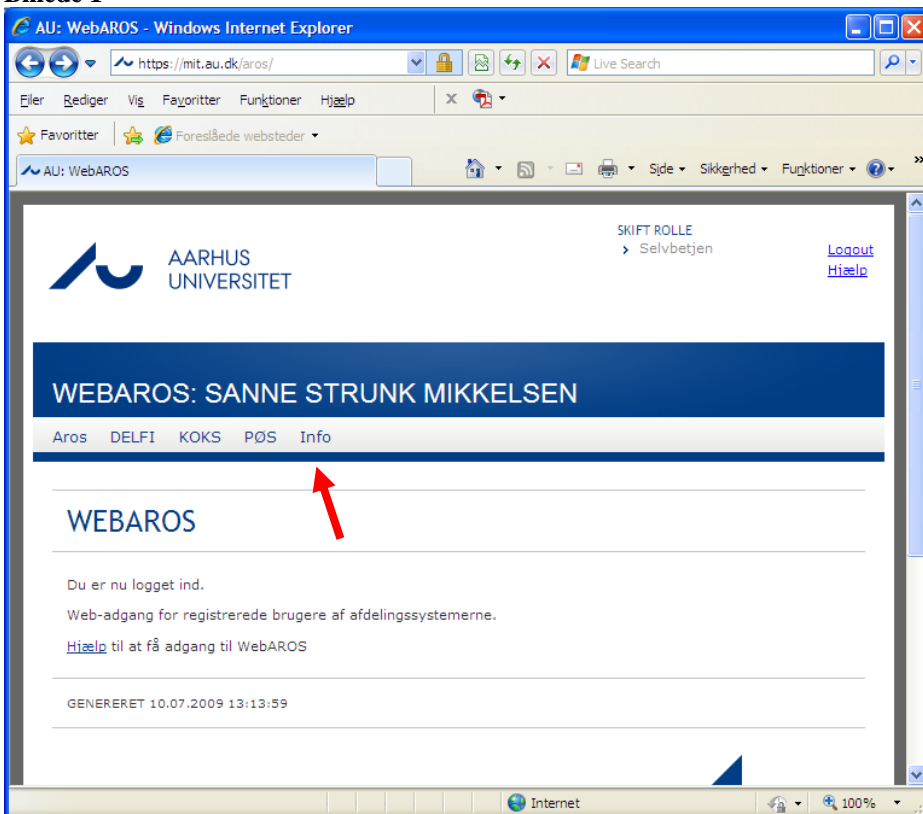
Billede 1

AU: WebAROS - Windows Internet Explorer

https://mit.au.dk/aros/

Live Search

Filer Rediger Vis Favoritter Funktioner Hjælp

Favoritter Foreslåede websteder

AU: WebAROS

Side Sikkerhed Funktioner

SKIFT ROLLE
› Selvbetjen

Logout
Hjælp

AARHUS UNIVERSITET

WEBAROS: SANNE STRUNK MIKKELSEN

Aros DELFI KOKS PØS Info

WEBAROS

Du er nu logget ind.

Web-adgang for registrerede brugere af afdelingssystemerne.

Hjælp til at få adgang til WebAROS

GENERERET 10.07.2009 13:13:59

Internet

100%